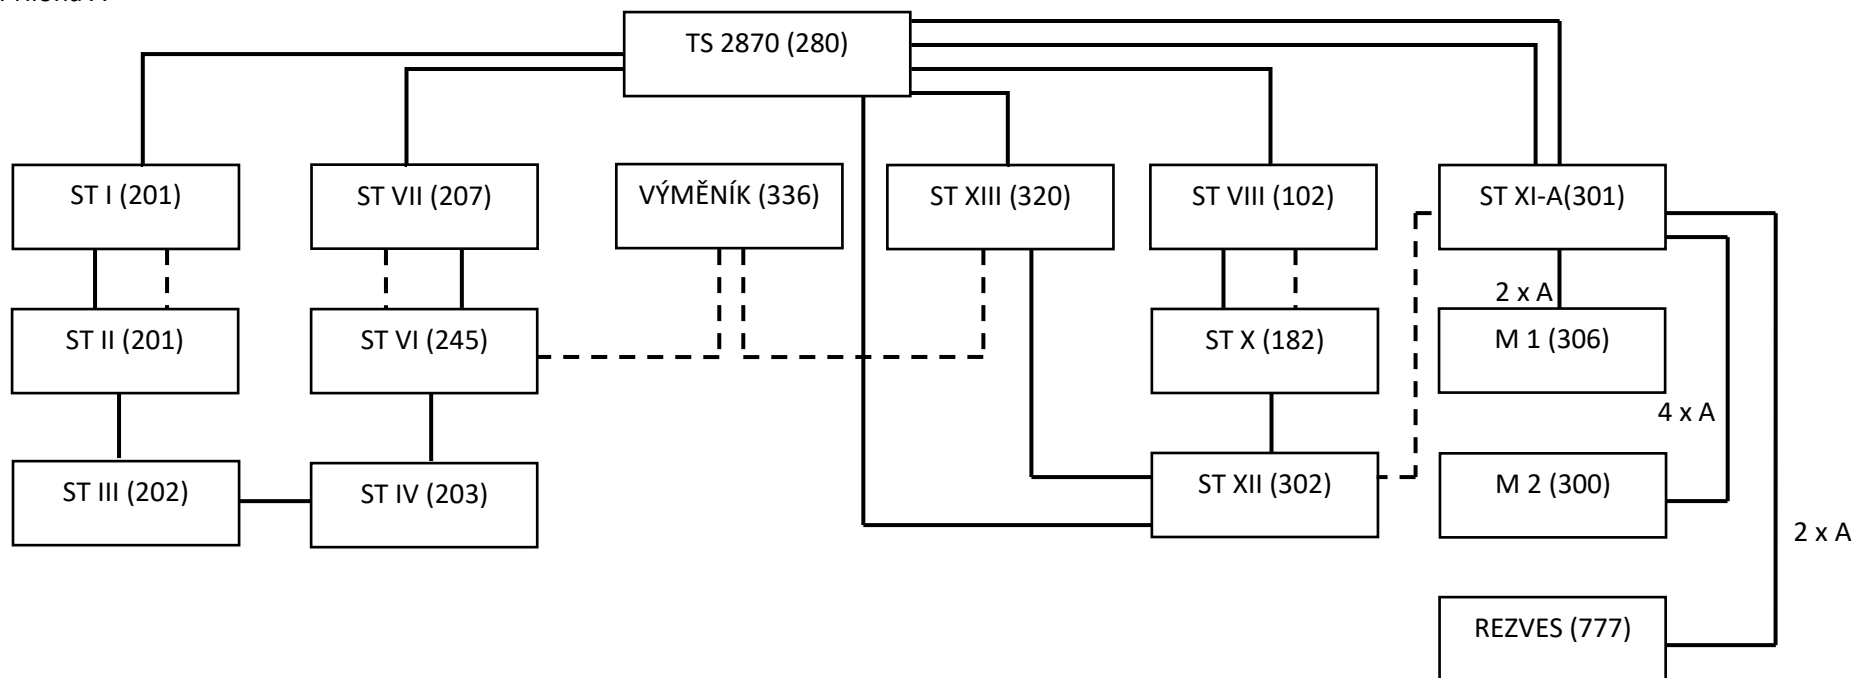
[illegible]

TS 2870 (280)

ST I (201)

ST VII (207)

VÝMĚNÍK (336)

ST XIII (320)

ST VIII (102)

ST XI-A(301)

ST II (201)

ST VI (245)

ST X (182)

2 x A

M 1 (306)

4 x A

ST III (202)

ST IV (203)

ST XII (302)

M 2 (300)

2 x A

REZVES (777)